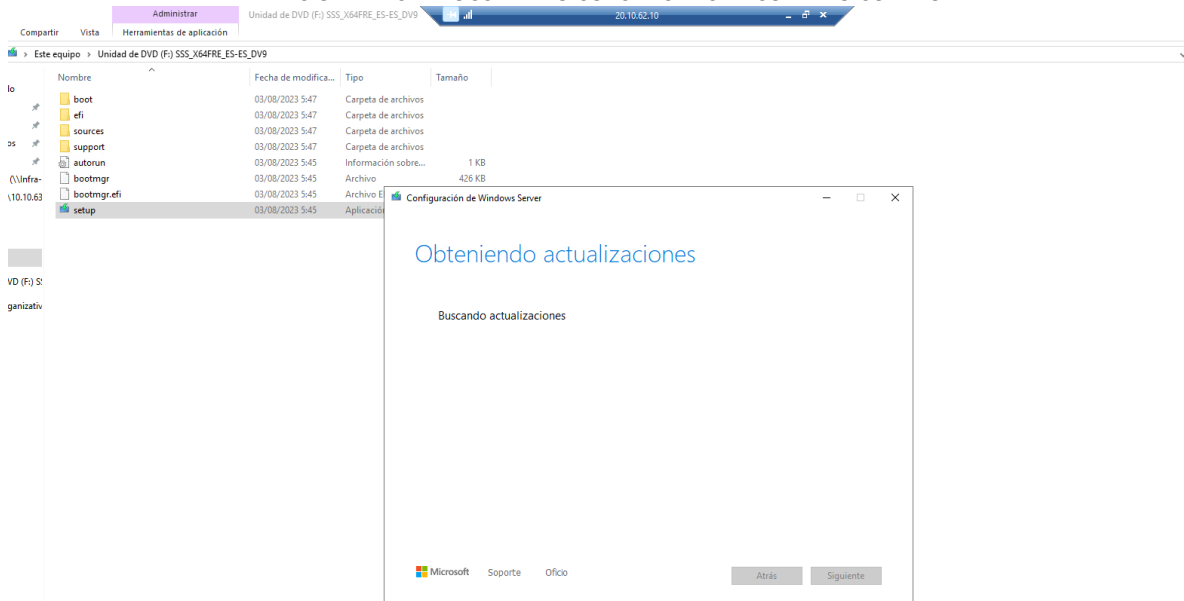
Administrar
Unidad de DVD (F:) SSS_X64FRE_ES-ES_DV9
20.10.62.10
Compartir Vista Herramientas de aplicación
> Este equipo > Unidad de DVD (F:) SSS_X64FRE_ES-ES_DV9

| Nombre | Fecha de modifica... | Tipo | Tamaño |
|---|---|---|---|
| boot | 03/08/2023 5:47 | Carpeta de archivos | |
| efi | 03/08/2023 5:47 | Carpeta de archivos | |
| sources | 03/08/2023 5:47 | Carpeta de archivos | |
| support | 03/08/2023 5:47 | Carpeta de archivos | |
| autorun | 03/08/2023 5:45 | Información sobre... | 1 KB |
| bootmgr | 03/08/2023 5:45 | Archivo | 426 KB |
| bootmgr.efi | 03/08/2023 5:45 | Archivo E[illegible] | |
| setup | 03/08/2023 5:45 | Aplicación | |

lo
ps
(\\Infra-
\10.10.63
VD (F:) S
ganizativ

Configuración de Windows Server

Obteniendo actualizaciones

Buscando actualizaciones

Microsoft Soporte Oficio
Atrás Siguiente